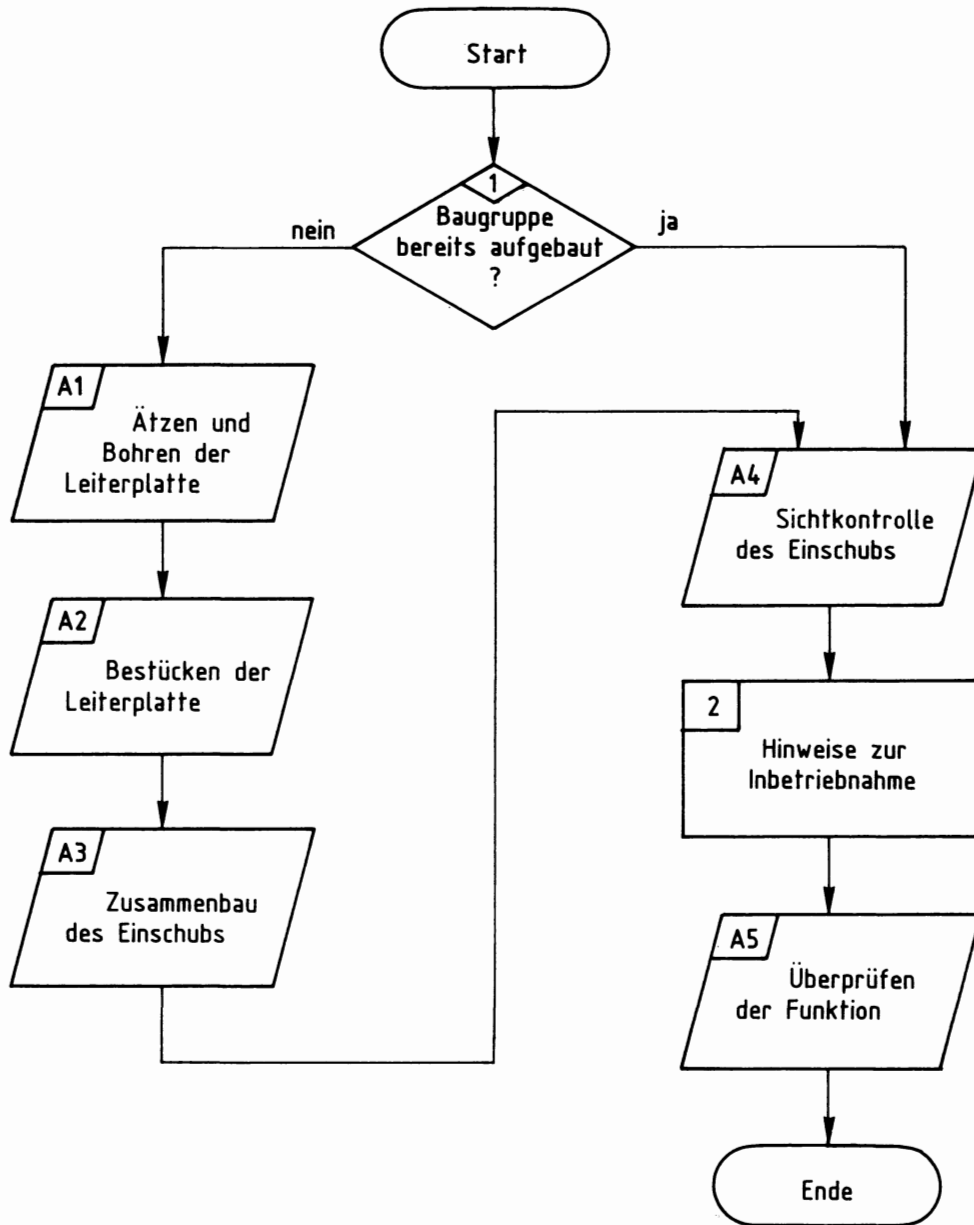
Start

1

Baugruppe bereits aufgebaut ?

nein

ja

A1

Ätzen und Bohren der Leiterplatte

A2

Bestücken der Leiterplatte

A3

Zusammenbau des Einschubs

A4

Sichtkontrolle des Einschubs

2

Hinweise zur Inbetriebnahme

A5

Überprüfen der Funktion

Ende